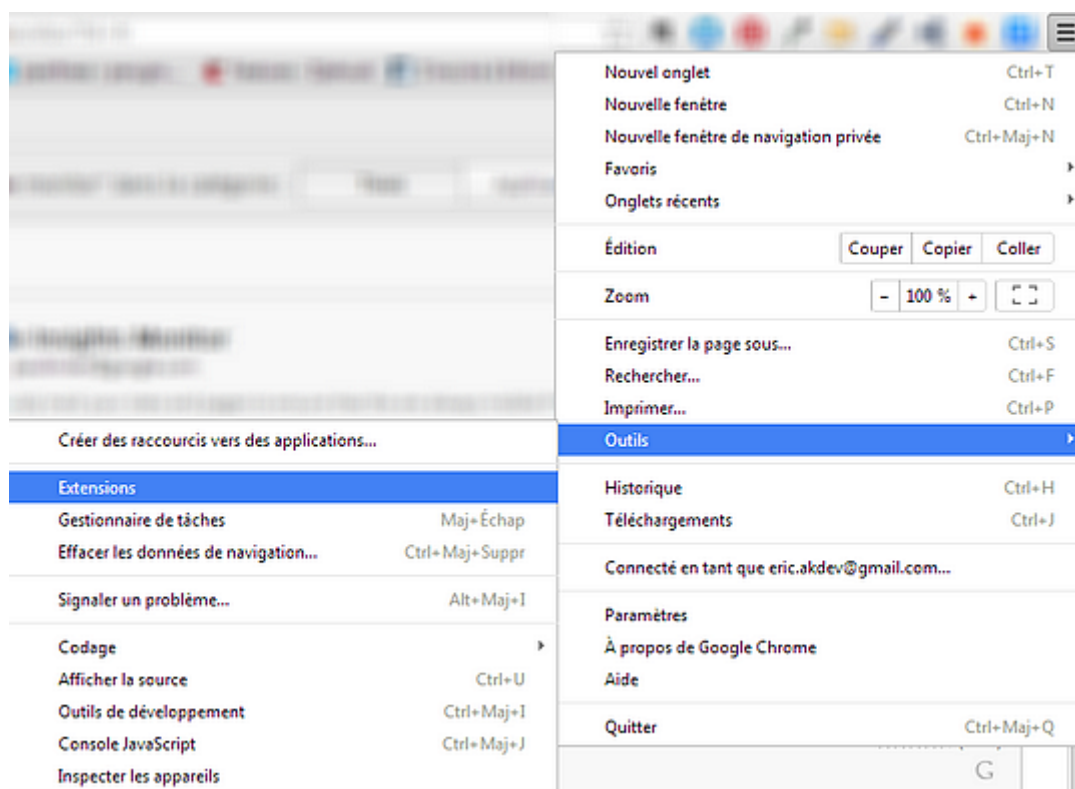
Nouvel onglet Ctrl+T
Nouvelle fenêtre Ctrl+N
Nouvelle fenêtre de navigation privée Ctrl+Maj+N
Favoris
Onglets récents

Édition | Couper | Copier | Coller

Zoom | - | 100 % | +

Enregistrer la page sous... Ctrl+S
Rechercher... Ctrl+F
Imprimer... Ctrl+P
Outils

Créer des raccourcis vers des applications...

Extensions
Gestionnaire de tâches Maj+Échap
Effacer les données de navigation... Ctrl+Maj+Suppr

Signaler un problème... Alt+Maj+I

Codage
Afficher la source Ctrl+U
Outils de développement Ctrl+Maj+I
Console JavaScript Ctrl+Maj+J
Inspecter les appareils

Historique Ctrl+H
Téléchargements Ctrl+J

Connecté en tant que eric.akdev@gmail.com...

Paramètres
À propos de Google Chrome
Aide

Quitter Ctrl+Maj+Q

G